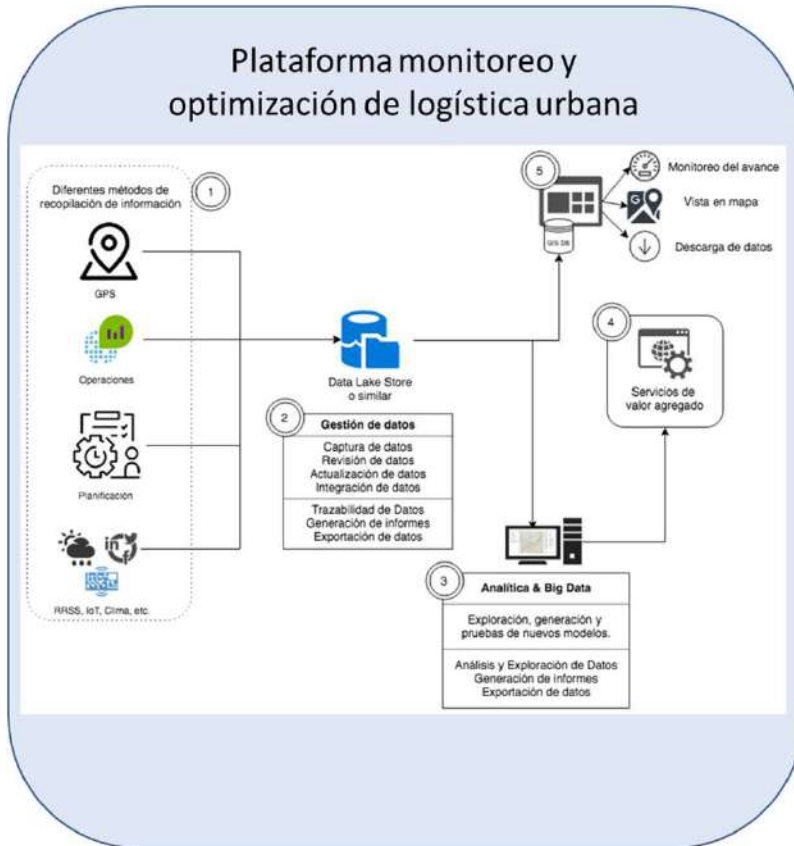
Plataforma monitoreo y optimización de logística urbana

Diferentes métodos de recopilación de información

1

GPS

Operaciones

Planificación

RRSS, IoT, Clima, etc.

Data Lake Store o similar

2

Gestión de datos

Captura de datos
Revisión de datos
Actualización de datos
Integración de datos

Trazabilidad de Datos
Generación de informes
Exportación de datos

5

GIS DB

Monitoreo del avance

Vista en mapa

Descarga de datos

4

Servicios de valor agregado

3

Analítica & Big Data

Exploración, generación y pruebas de nuevos modelos.

Análisis y Exploración de Datos
Generación de informes
Exportación de datos